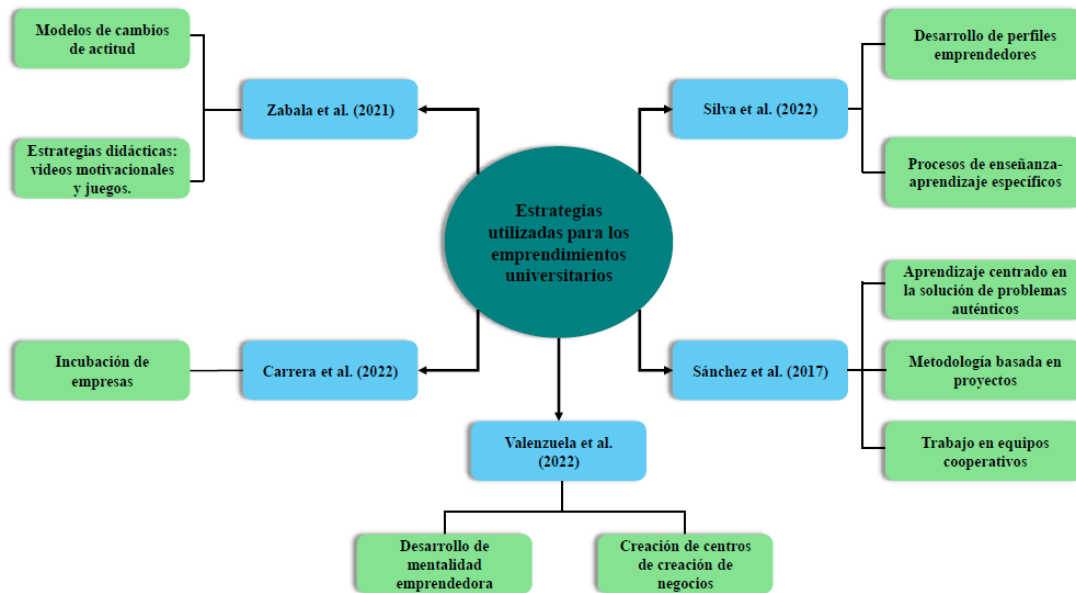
Estrategias utilizadas para los emprendimientos universitarios

Zabala et al. (2021)

Modelos de cambios de actitud

Estrategias didácticas: videos motivacionales y juegos.

Silva et al. (2022)

Desarrollo de perfiles emprendedores

Procesos de enseñanza-aprendizaje específicos

Carrera et al. (2022)

Incubación de empresas

Sánchez et al. (2017)

Aprendizaje centrado en la solución de problemas auténticos

Metodología basada en proyectos

Trabajo en equipos cooperativos

Valenzuela et al. (2022)

Desarrollo de mentalidad emprendedora

Creación de centros de creación de negocios